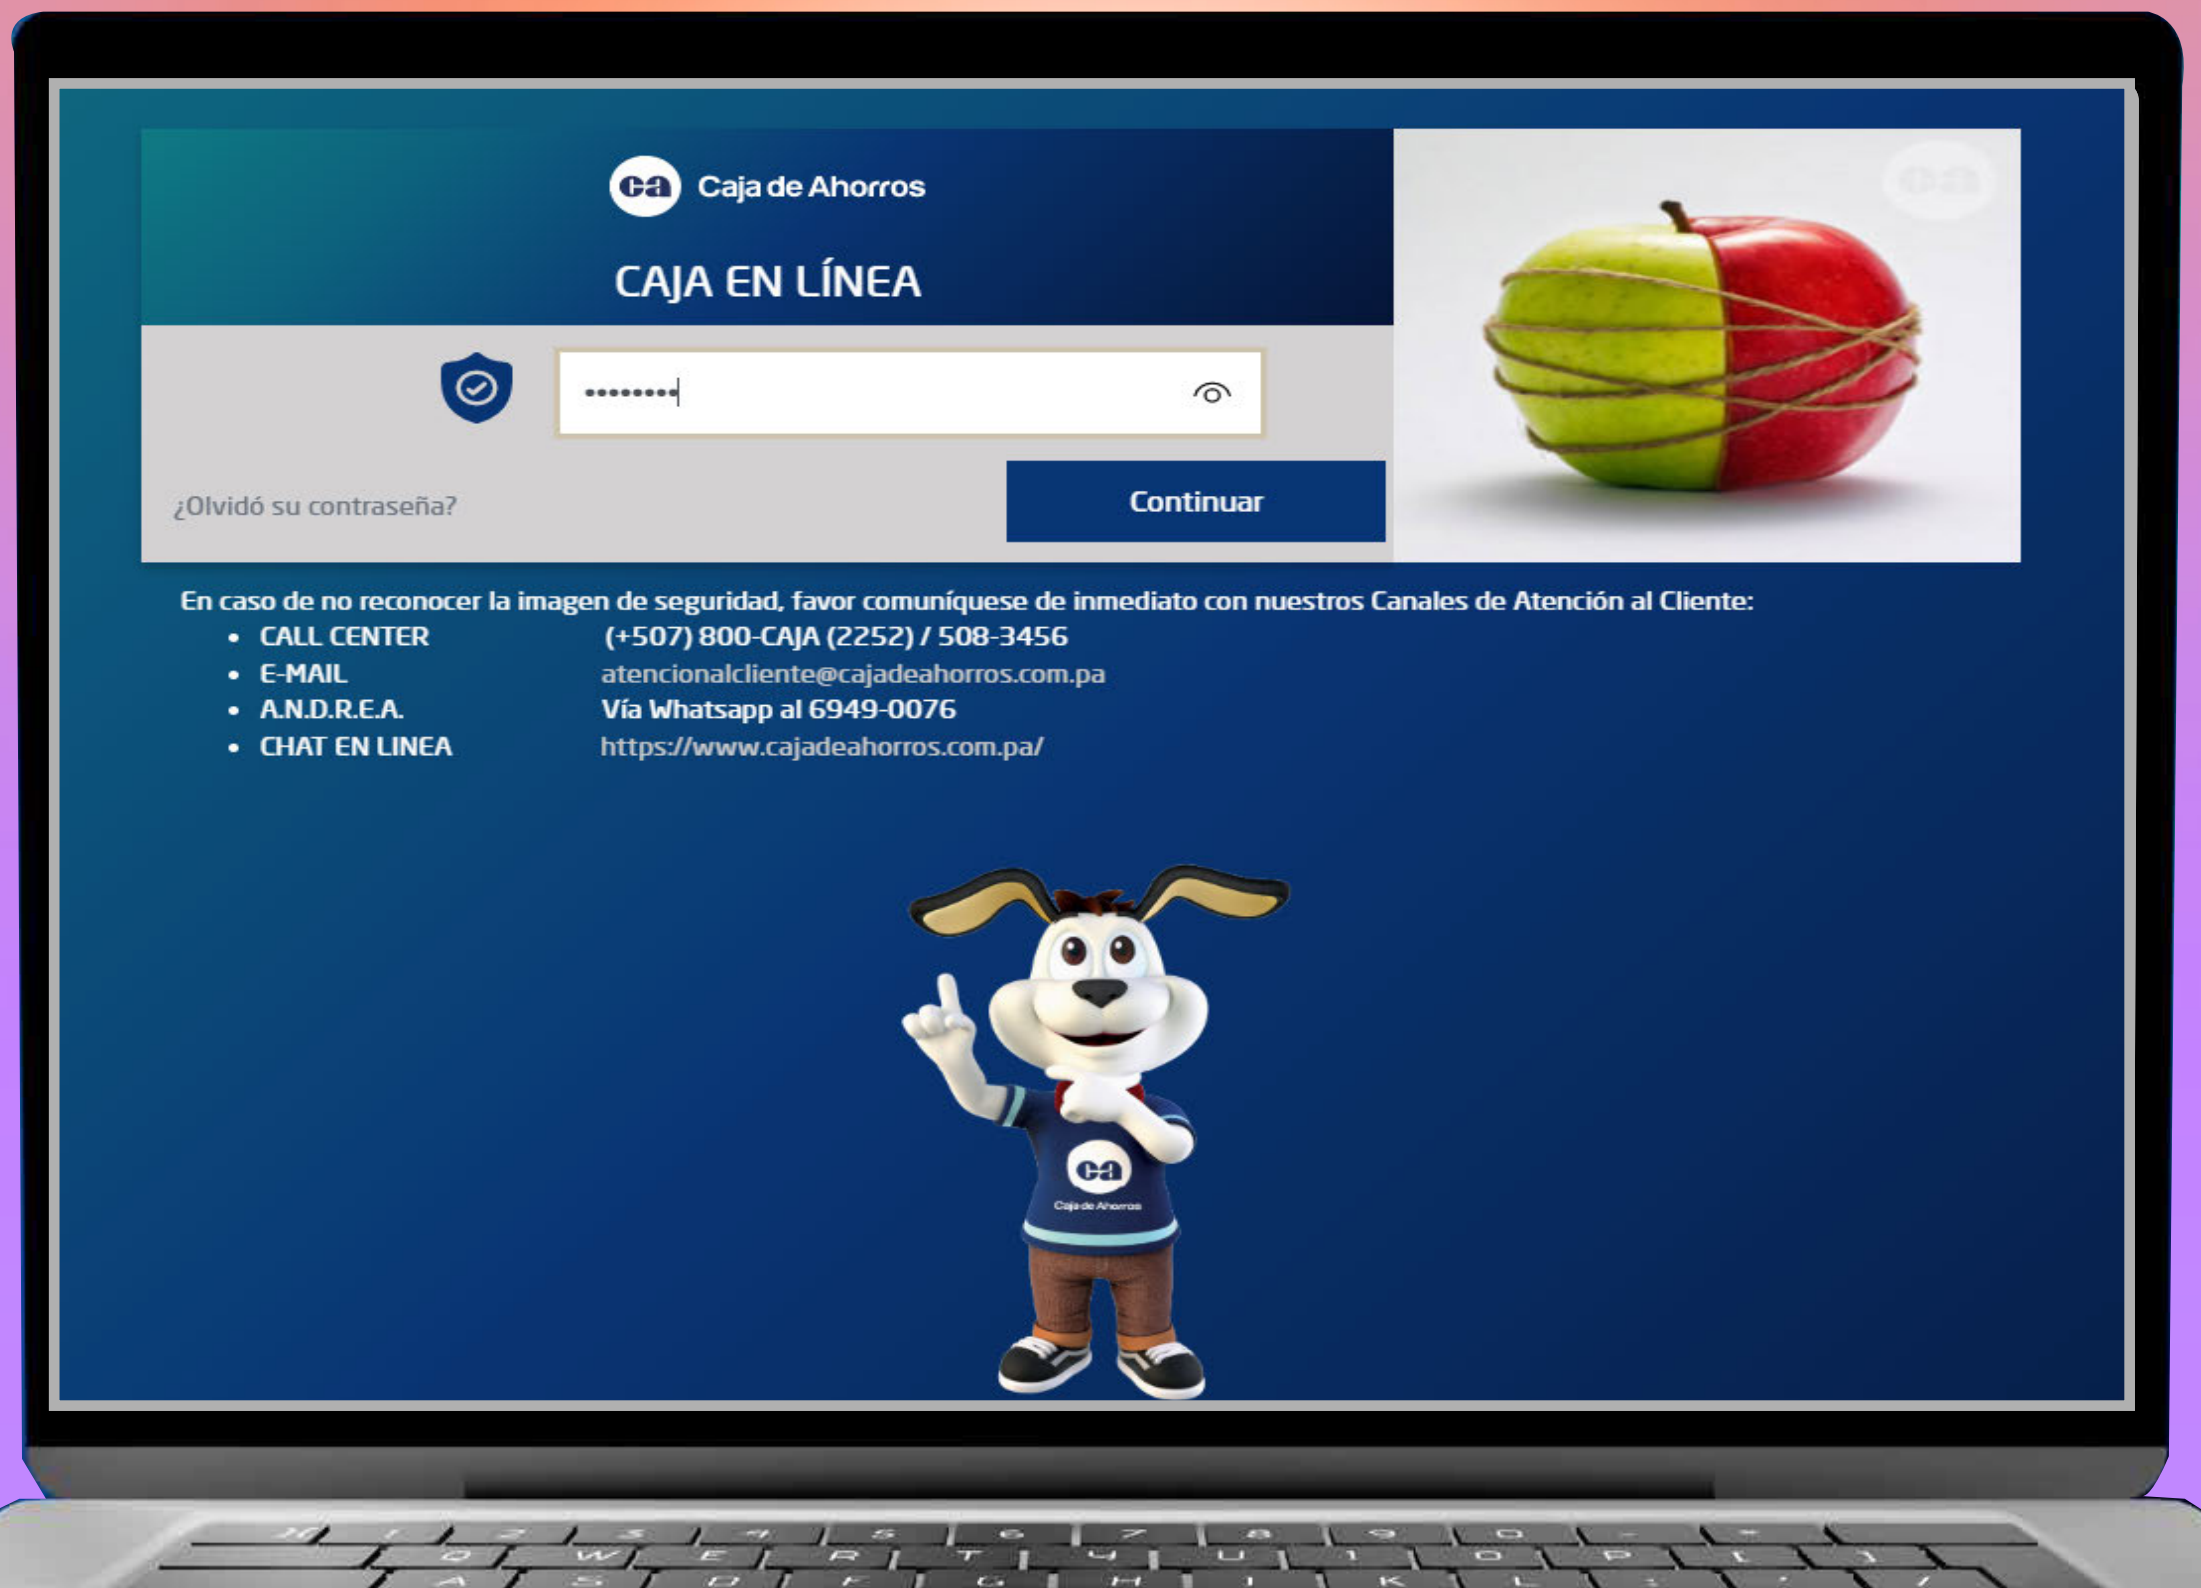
ca Caja de Ahorros

CAJA EN LÍNEA

•••••••••

¿Olvidó su contraseña?

Continuar

En caso de no reconocer la imagen de seguridad, favor comuníquese de inmediato con nuestros Canales de Atención al Cliente:

- CALL CENTER (+507) 800-CAJA (2252) / 508-3456
- E-MAIL atencionalcliente@cajadeahorros.com.pa
- A.N.D.R.E.A. Vía Whatsapp al 6949-0076
- CHAT EN LINEA https://www.cajadeahorros.com.pa/

ca
Caja de Ahorros